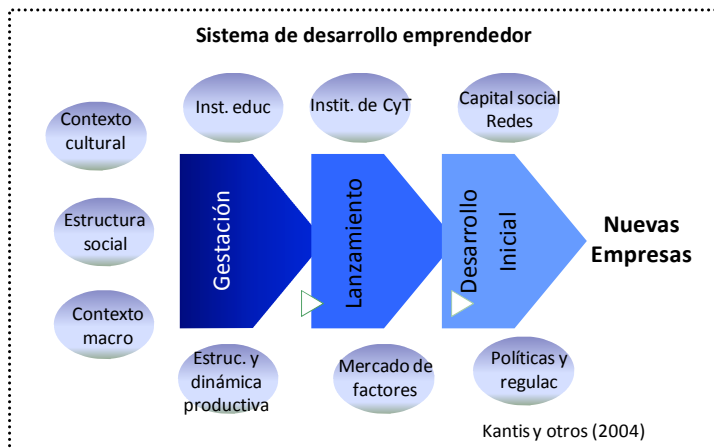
Sistema de desarrollo emprendedor

Contexto cultural

Estructura social

Contexto macro

Inst. educ

Instit. de CyT

Capital social Redes

Gestación

Lanzamiento

Desarrollo Inicial

Nuevas Empresas

Estruc. y dinámica productiva

Mercado de factores

Políticas y regulac

Kantis y otros (2004)